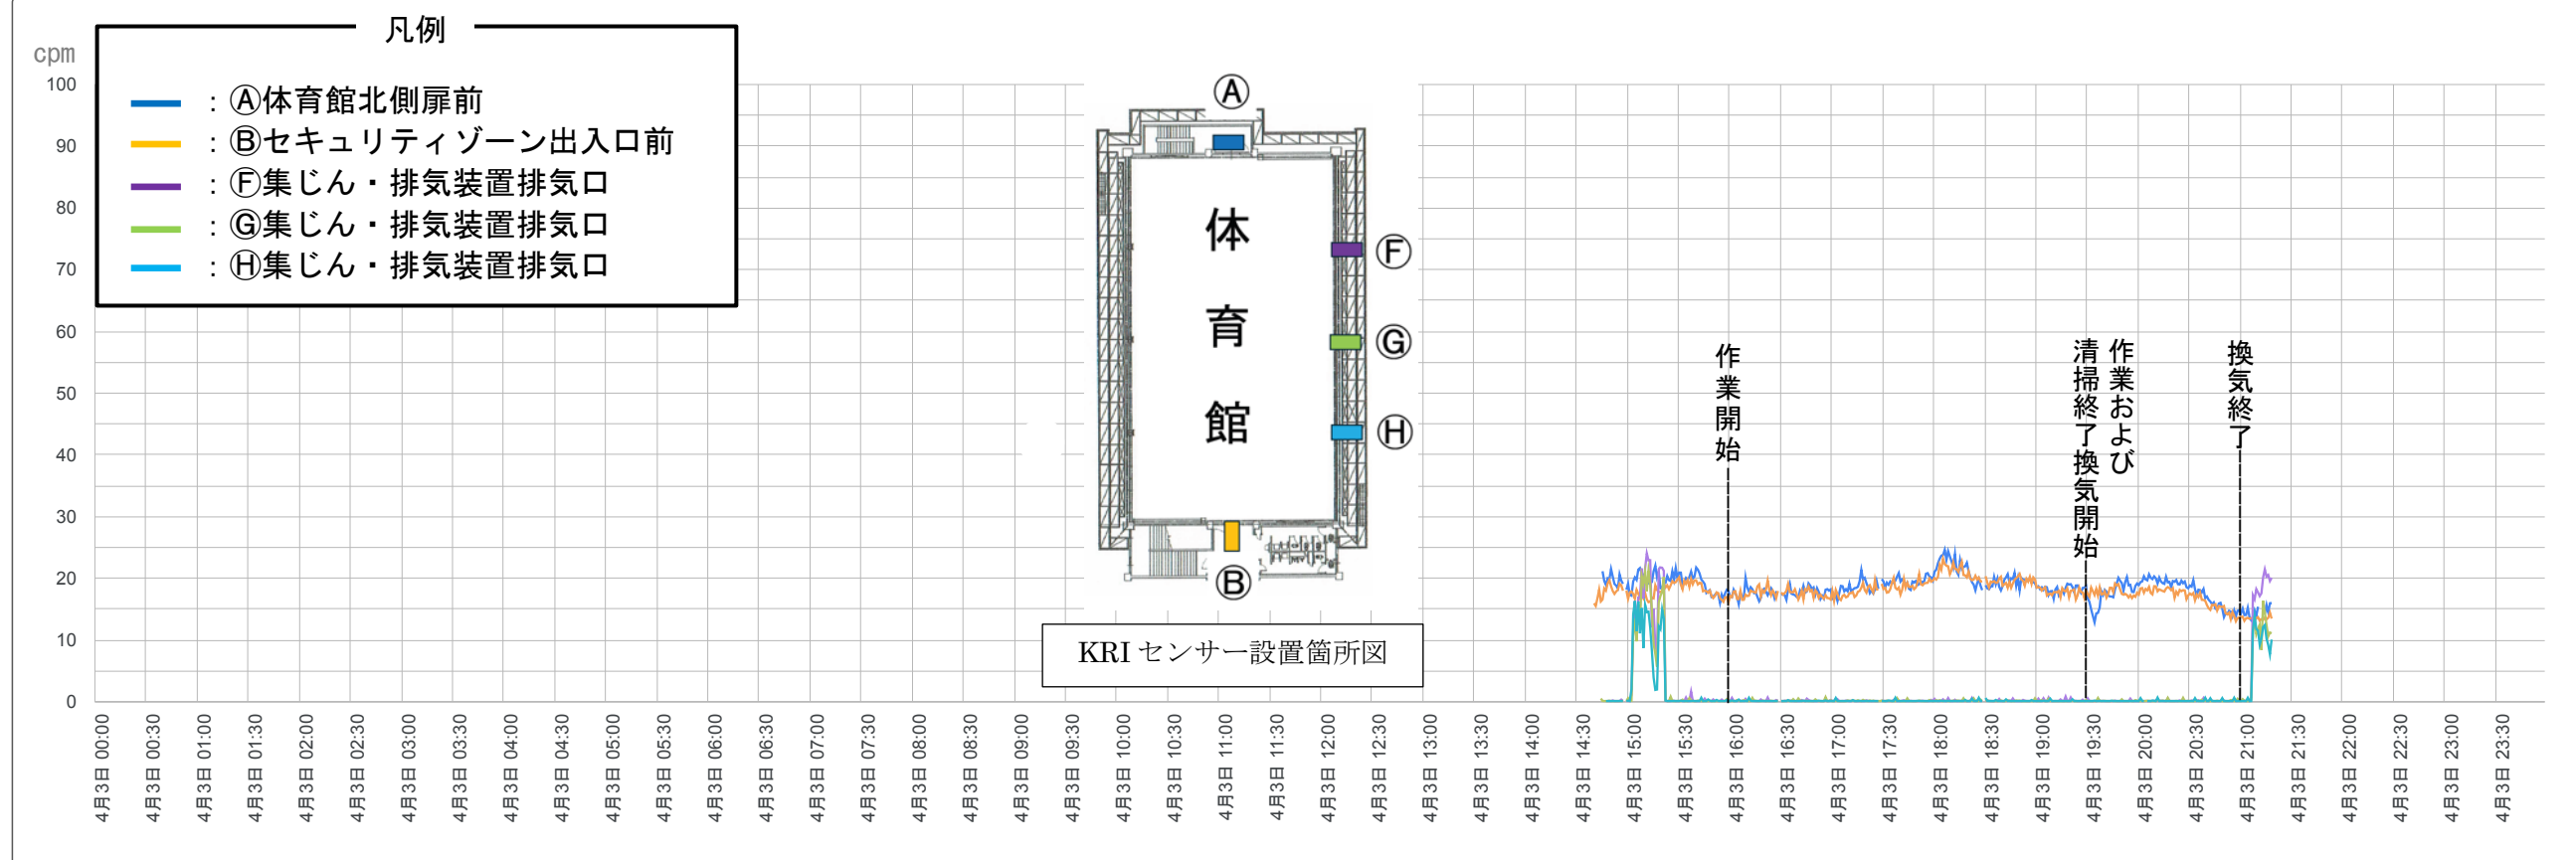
凡例

: Ⓐ体育館北側扉前
: Ⓑセキュリティゾーン出入口前
: Ⓕ集じん・排気装置排気口
: Ⓖ集じん・排気装置排気口
: Ⓗ集じん・排気装置排気口

cpm
100
90
80
70
60
50
40
30
20
10
0

Ⓐ
体
育
館
Ⓕ
Ⓖ
Ⓗ
Ⓑ

KRI センサー設置箇所図

作業開始

作業および清掃終了換気開始

換気終了

4月3日 00:00
4月3日 00:30
4月3日 01:00
4月3日 01:30
4月3日 02:00
4月3日 02:30
4月3日 03:00
4月3日 03:30
4月3日 04:00
4月3日 04:30
4月3日 05:00
4月3日 05:30
4月3日 06:00
4月3日 06:30
4月3日 07:00
4月3日 07:30
4月3日 08:00
4月3日 08:30
4月3日 09:00
4月3日 09:30
4月3日 10:00
4月3日 10:30
4月3日 11:00
4月3日 11:30
4月3日 12:00
4月3日 12:30
4月3日 13:00
4月3日 13:30
4月3日 14:00
4月3日 14:30
4月3日 15:00
4月3日 15:30
4月3日 16:00
4月3日 16:30
4月3日 17:00
4月3日 17:30
4月3日 18:00
4月3日 18:30
4月3日 19:00
4月3日 19:30
4月3日 20:00
4月3日 20:30
4月3日 21:00
4月3日 21:30
4月3日 22:00
4月3日 22:30
4月3日 23:00
4月3日 23:30